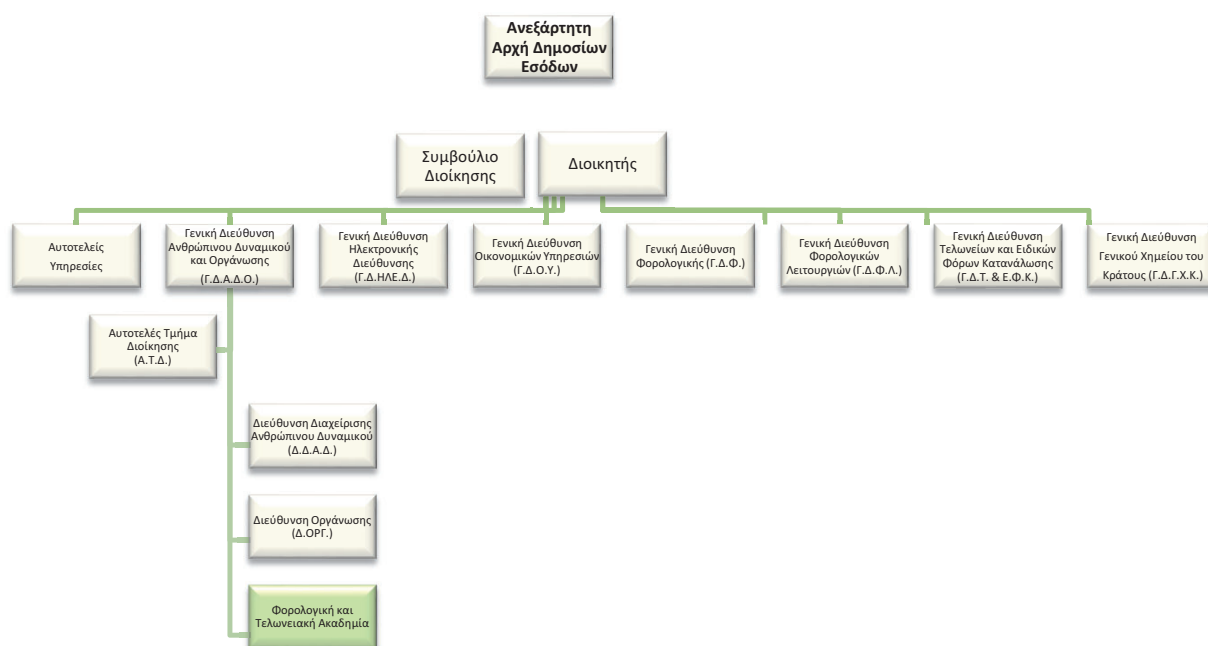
Ανεξάρτητη Αρχή Δημοσίων Εσόδων

Συμβούλιο Διοίκησης

Διοικητής

Αυτοτελείς Υπηρεσίες

Γενική Διεύθυνση Ανθρώπινου Δυναμικού και Οργάνωσης (Γ.Δ.Α.Δ.Ο.)

Γενική Διεύθυνση Ηλεκτρονικής Διεύθυνσης (Γ.Δ.ΗΛΕ.Δ.)

Γενική Διεύθυνση Οικονομικών Υπηρεσιών (Γ.Δ.Ο.Υ.)

Γενική Διεύθυνση Φορολογικής (Γ.Δ.Φ.)

Γενική Διεύθυνση Φορολογικών Λειτουργιών (Γ.Δ.Φ.Λ.)

Γενική Διεύθυνση Τελωνείων και Ειδικών Φόρων Κατανάλωσης (Γ.Δ.Τ. & Ε.Φ.Κ.)

Γενική Διεύθυνση Γενικού Χημείου του Κράτους (Γ.Δ.Γ.Χ.Κ.)

Αυτοτελές Τμήμα Διοίκησης (Α.Τ.Δ.)

Διεύθυνση Διαχείρισης Ανθρώπινου Δυναμικού (Δ.Δ.Α.Δ.)

Διεύθυνση Οργάνωσης (Δ.ΟΡΓ.)

Φορολογική και Τελωνειακή Ακαδημία